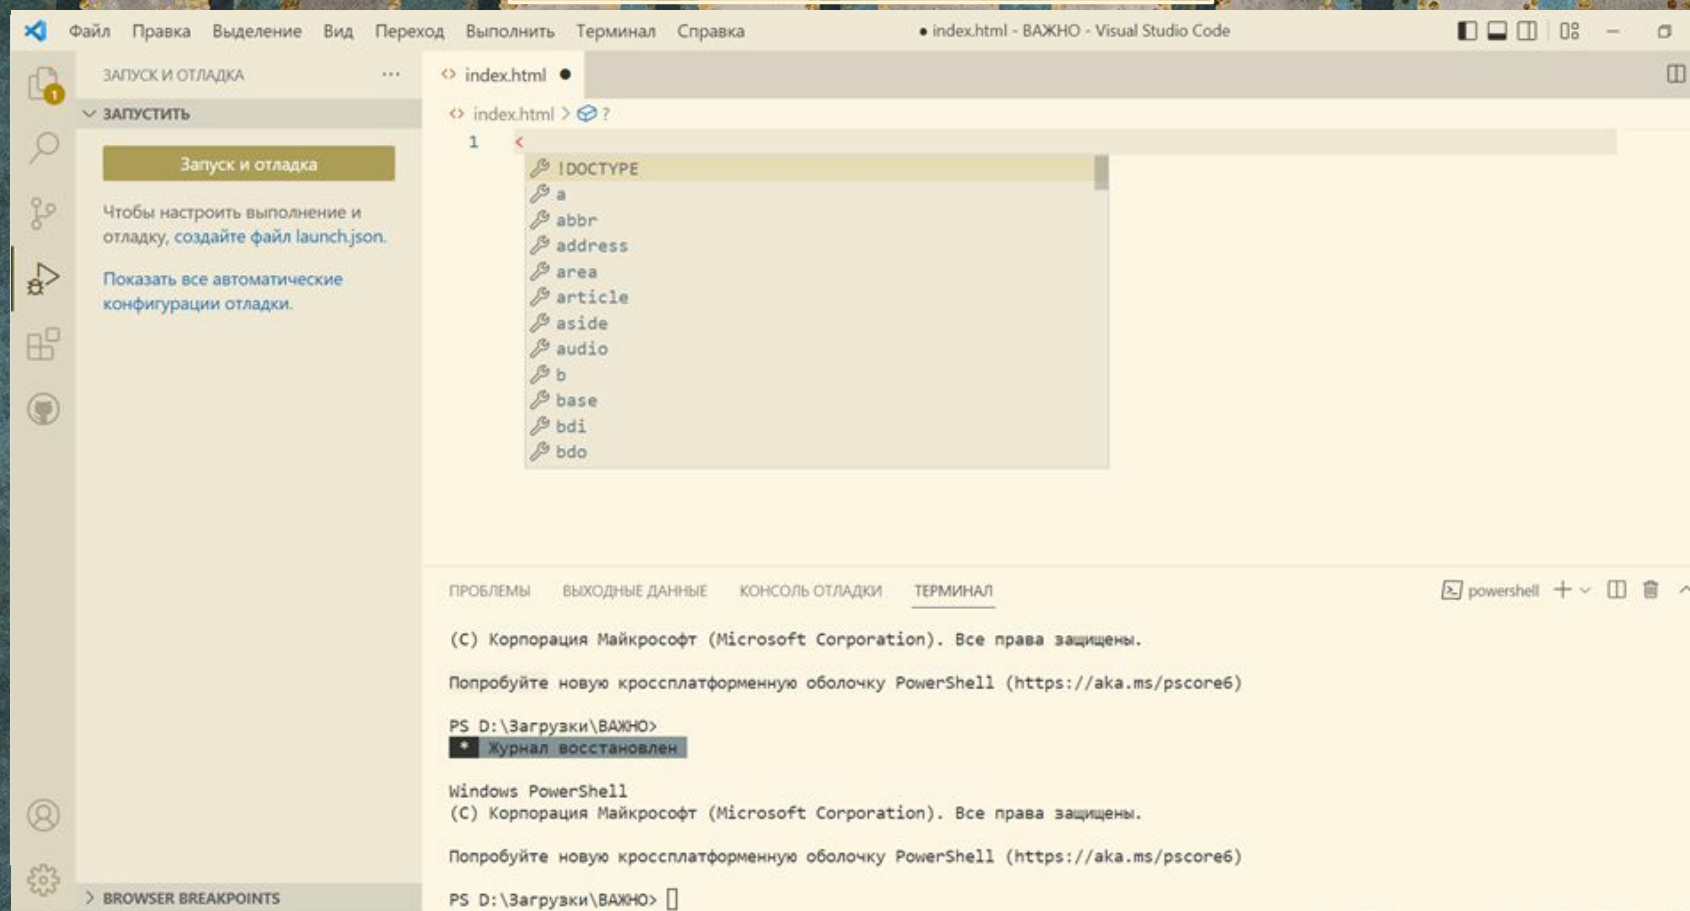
Файл Правка Выделение Вид Переход Выполнить Терминал Справка ● index.html - ВАЖНО - Visual Studio Code

ЗАПУСК И ОТЛАДКА ···

ЗАПУСТИТЬ

Запуск и отладка

Чтобы настроить выполнение и отладку, создайте файл launch.json.

Показать все автоматические конфигурации отладки.

BROWSER BREAKPOINTS

index.html ●

index.html > ?

1 <

!DOCTYPE
a
abbr
address
area
article
aside
audio
b
base
bdi
bdo

ПРОБЛЕМЫ ВЫХОДНЫЕ ДАННЫЕ КОНСОЛЬ ОТЛАДКИ ТЕРМИНАЛ powershell +

(C) Корпорация Майкрософт (Microsoft Corporation). Все права защищены.

Попробуйте новую кроссплатформенную оболочку PowerShell (https://aka.ms/pscore6)

PS D:\Загрузки\ВАЖНО>
* Журнал восстановлен

Windows PowerShell
(C) Корпорация Майкрософт (Microsoft Corporation). Все права защищены.

Попробуйте новую кроссплатформенную оболочку PowerShell (https://aka.ms/pscore6)

PS D:\Загрузки\ВАЖНО>